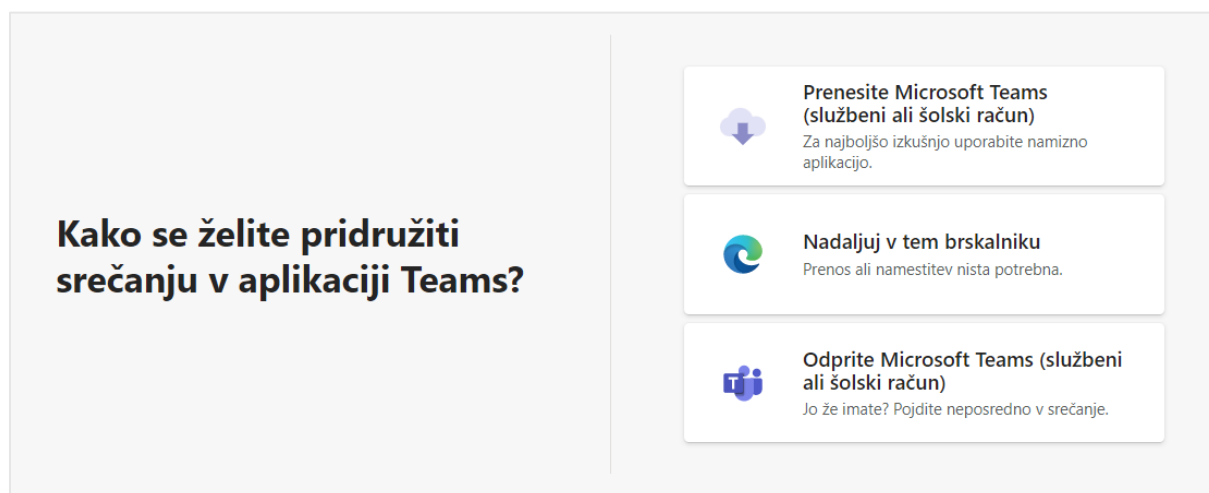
Kako se želite pridružiti srečanju v aplikaciji Teams?

Prenesite Microsoft Teams (službeni ali šolski račun)
Za najboljšo izkušnjo uporabite namizno aplikacijo.

Nadaljuj v tem brskalniku
Prenos ali namestitev nista potrebna.

Odprite Microsoft Teams (službeni ali šolski račun)
Jo že imate? Pojdite neposredno v srečanje.